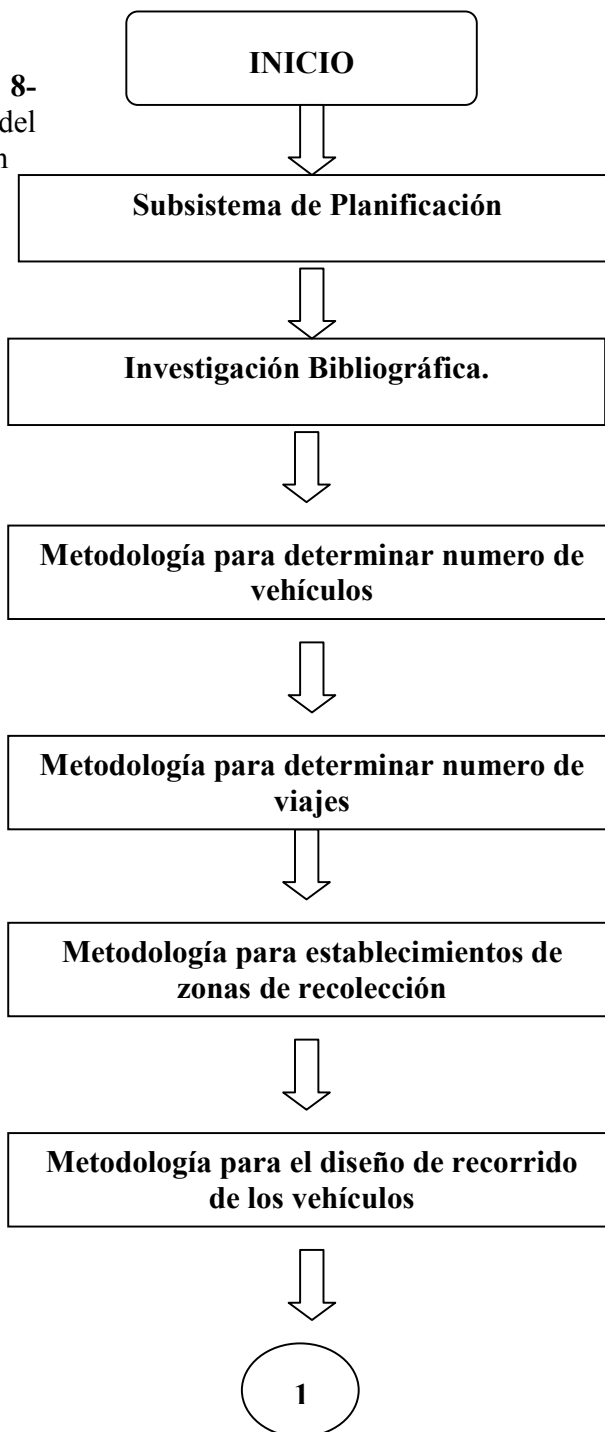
8-
del
n

INICIO

Subsistema de Planificación

Investigación Bibliográfica.

Metodología para determinar numero de vehículos

Metodología para determinar numero de viajes

Metodología para establecimientos de zonas de recolección

Metodología para el diseño de recorrido de los vehículos

1